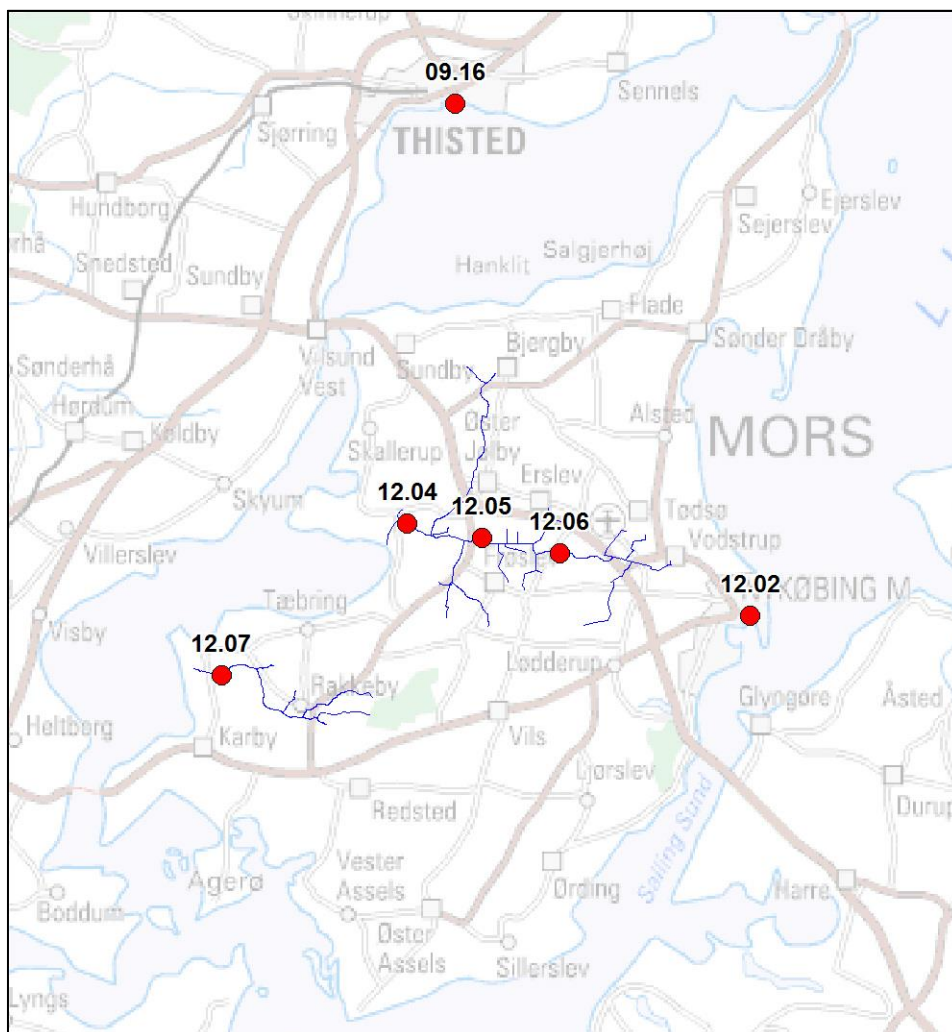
09.16
Sennels
Sjørring
THISTED
Hundborg
Ejerslev
Sejerslev
rhå
Snedsted
Sundby
Salgjerhøj
Hanklit
Flade
Søndør Dråby
Søndørhå
Vilsund Vest
Sundby
Bjergby
Hørdum
Koldby
Øster Jølby
Alsted
MORS
Skallerup
Erslev
Skyum
12.04
12.05
12.06
Tødsø
Vodstrup
Villerslev
Høsted
12.02
NYKØBING M
Tæbring
Visby
12.07
Lødderup
Rakkeby
Glyngøre
Åsted
Heltborg
Karby
Vils
Ljørslev
Durup
Redsted
Sallingsund
Agerø
Vester Assels
Ørding
Harre
Boddum
Øster Assels
Sillerslev
Lyngs